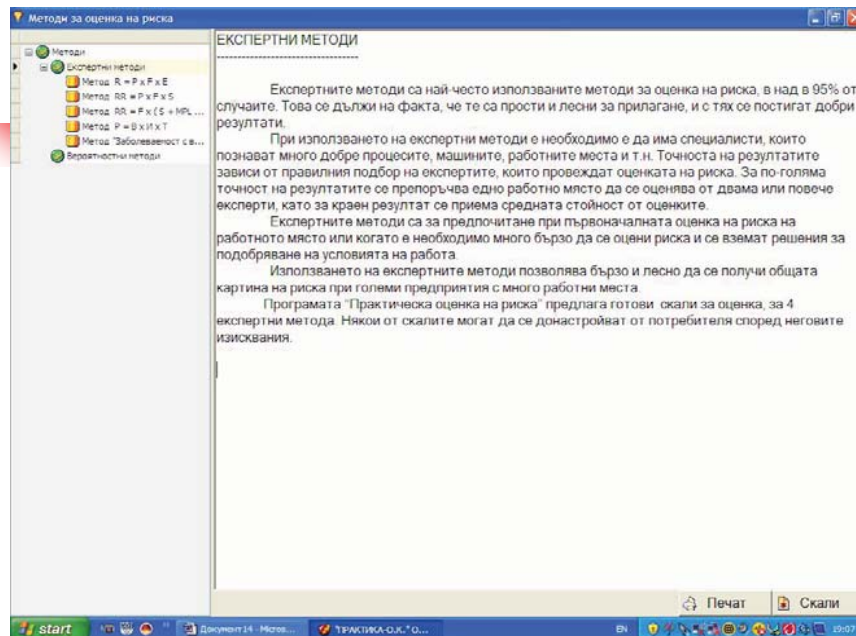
Методи за оценка на риска

Методи
Експертни методи
Метод R = P x F x E
Метод RR = P x F x S
Метод RR = F x (S + MPL ...
Метод P = B x И x T
Метод "Заболеваемост с в...
Вероятностни методи

ЕКСПЕРТНИ МЕТОДИ
------------------------------------

Експертните методи са най-често използваните методи за оценка на риска, в над в 95% от случаите. Това се дължи на факта, че те са прости и лесни за прилагане, и с тях се постигат добри резултати.

При използването на експертни методи е необходимо е да има специалисти, които познават много добре процесите, машините, работните места и т.н. Точноста на резултатите зависи от правилния подбор на експертите, които провеждат оценката на риска. За по-голяма точност на резултатите се препоръчва едно работно място да се оценява от двама или повече експерти, като за краен резултат се приема средната стойност от оценките.

Експертните методи са за предпочитане при първоначалната оценка на риска на работното място или когато е необходимо много бързо да се оцени риска и се вземат решения за подобряване на условията на работа.

Използването на експертните методи позволява бързо и лесно да се получи общата картина на риска при големи предприятия с много работни места.

Програмата "Практическа оценка на риска" предлага готови скали за оценка, за 4 експертни метода. Някои от скалите могат да се донастройват от потребителя според неговите изисквания.

Печат
Скали

start
Документ14 - Micros...
"ПРАКТИКА-О.К." О...
EN
19:07